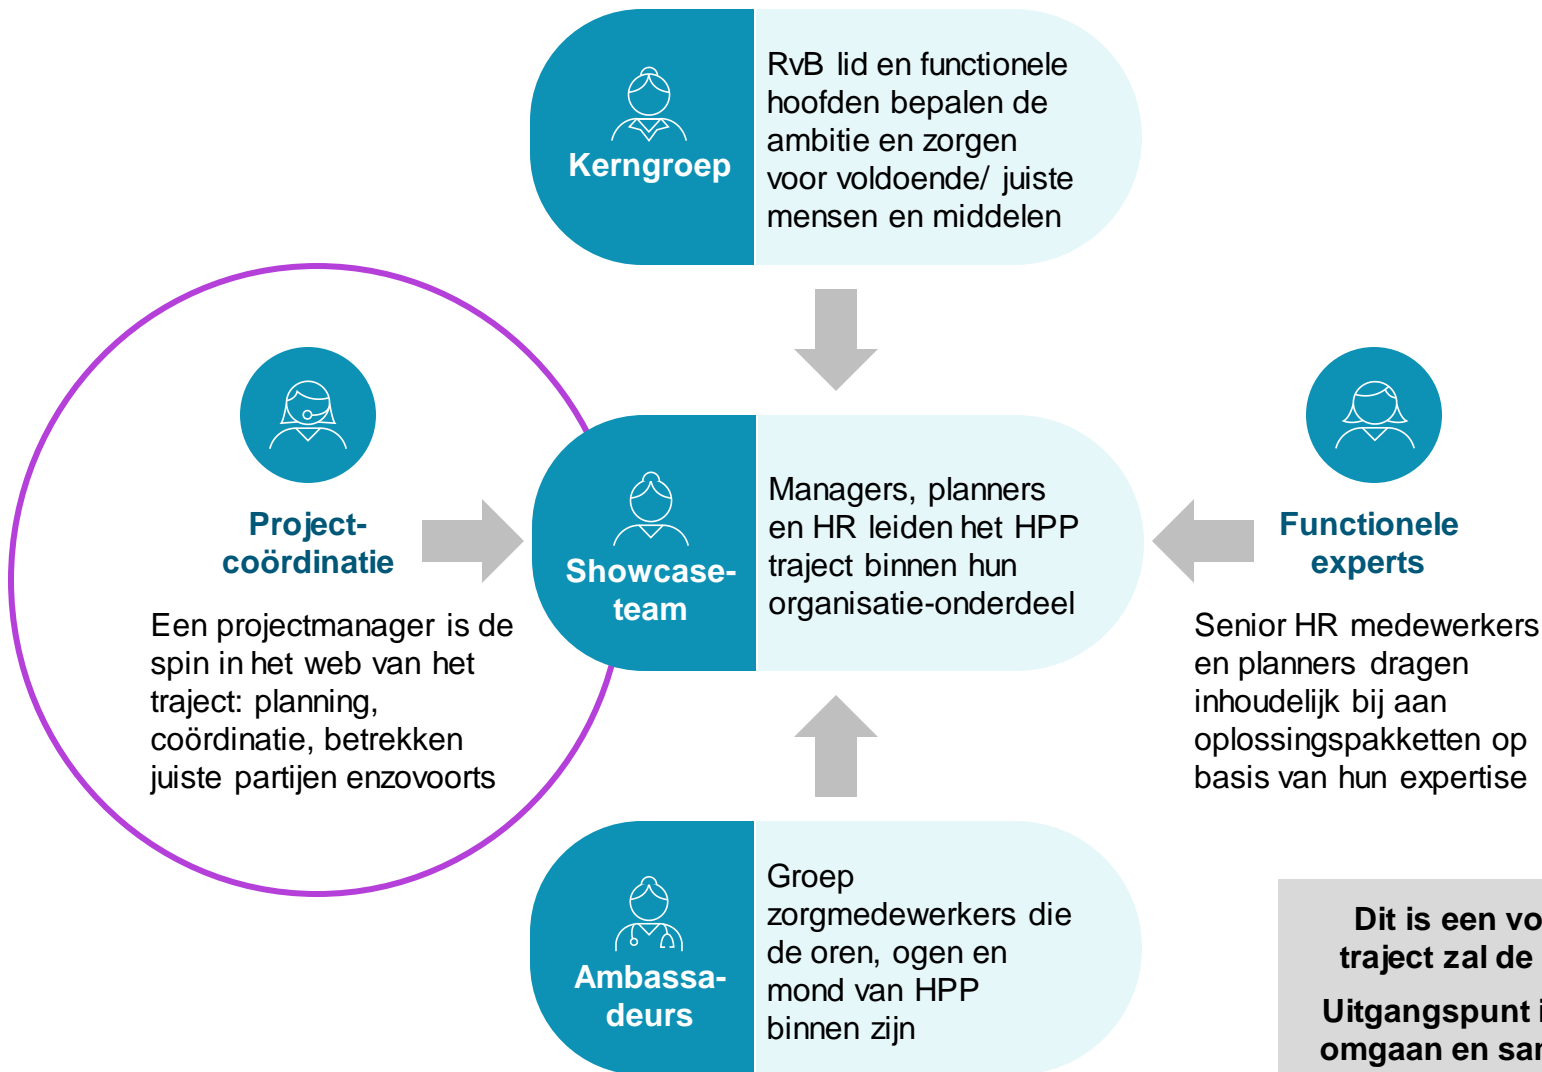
Kerngroep

RvB lid en functionele hoofden bepalen de ambitie en zorgen voor voldoende/ juiste mensen en middelen

Project-coördinatie

Een projectmanager is de spin in het web van het traject: planning, coördinatie, betrekken juiste partijen enzovoorts

Showcase-team

Managers, planners en HR leiden het HPP traject binnen hun organisatie-onderdeel

Functionele experts

Senior HR medewerkers en planners dragen inhoudelijk bij aan oplossingspakketten op basis van hun expertise

Ambassa-deurs

Groep zorgmedewerkers die de oren, ogen en mond van HPP binnen zijn

Dit is een vo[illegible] traject zal de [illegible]

Uitgangspunt i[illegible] omgaan en sa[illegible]